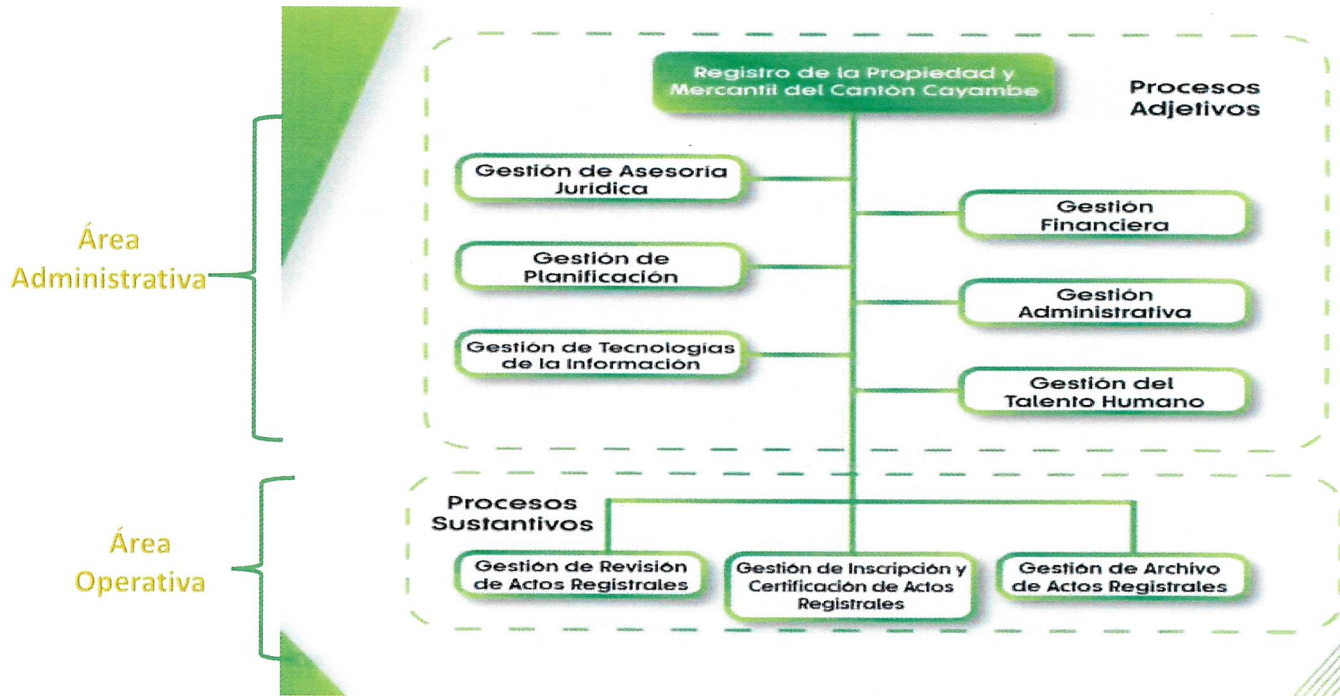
Área Administrativa

Área Operativa

Registro de la Propiedad y Mercantil del Cantón Cayambe

Procesos Adjetivos

Gestión de Asesoria Jurídica

Gestión Financiera

Gestión de Planificación

Gestión Administrativa

Gestión de Tecnologías de la Información

Gestión del Talento Humano

Procesos Sustantivos

Gestión de Revisión de Actos Registrales

Gestión de Inscripción y Certificación de Actos Registrales

Gestión de Archivo de Actos Registrales